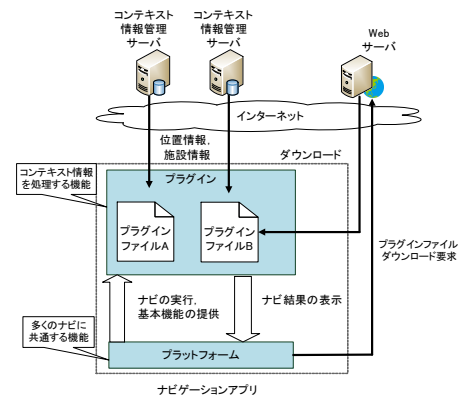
コンテキスト情報管理サーバ

コンテキスト情報管理サーバ

Web サーバ

インターネット

位置情報, 施設情報

ダウンロード

コンテキスト情報を処理する機能

プラグイン

プラグインファイルA

プラグインファイルB

プラグインファイルダウンロード要求

ナビの実行, 基本機能の提供

ナビ結果の表示

多くのナビに共通する機能

プラットフォーム

ナビゲーションアプリ